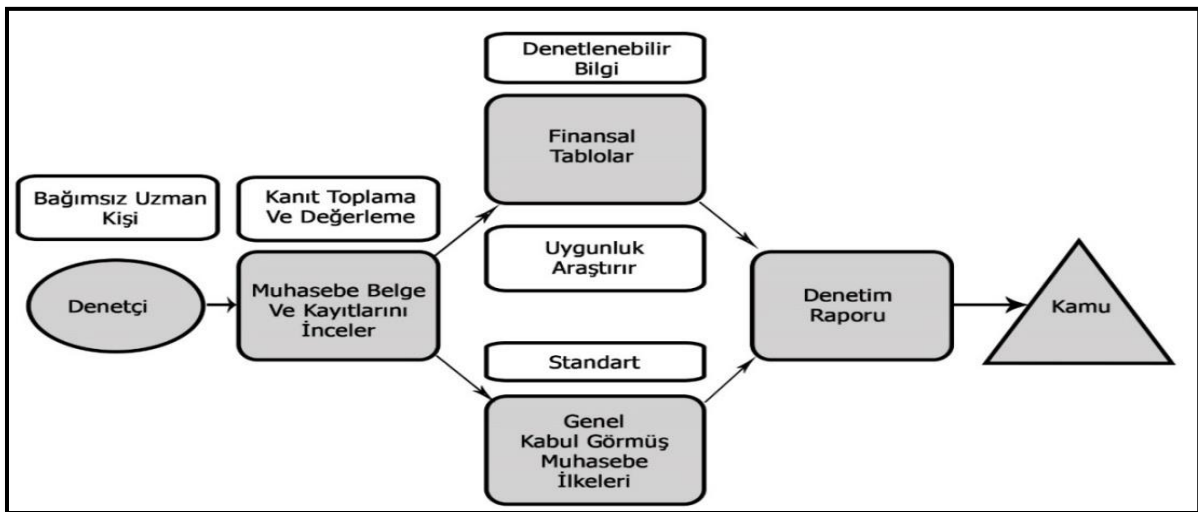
Denetlenebilir Bilgi

Finansal Tablolar

Bağımsız Uzman Kişi

Kanıt Toplama Ve Değerleme

Uygunluk Araştırır

Denetçi

Muhasebe Belge Ve Kayıtlarını İnceler

Denetim Raporu

Kamu

Standart

Genel Kabul Görmüş Muhasebe İlkeleri